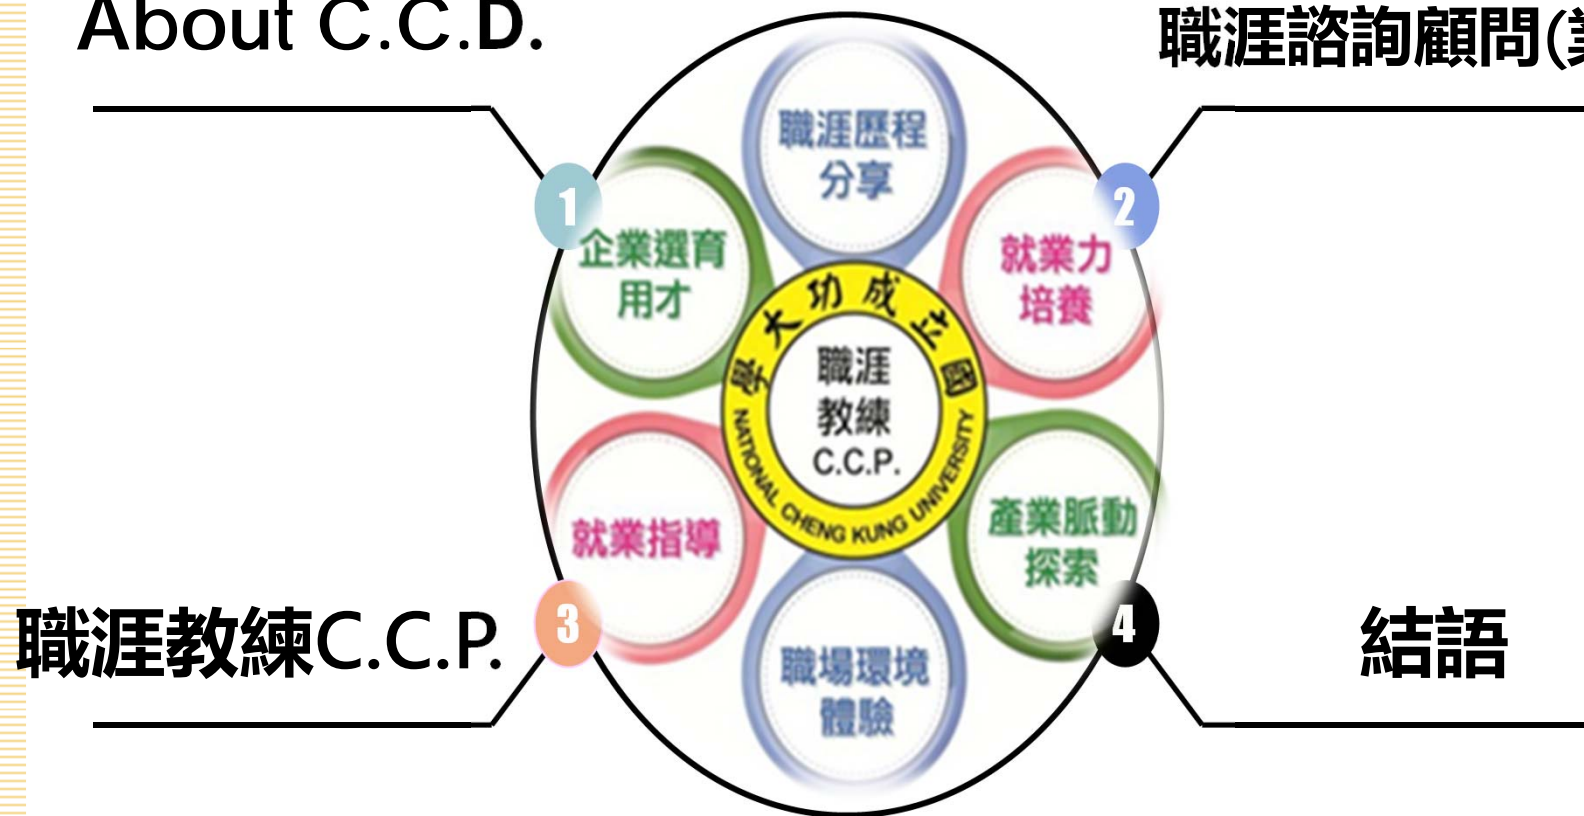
About C.C.D.

職涯諮詢顧問(

1

企業選育用才

職涯歷程分享

2

就業力培養

國立成功大學

NATIONAL CHENG KUNG UNIVERSITY

職涯教練 C.C.P.

就業指導

產業脈動探索

職涯教練C.C.P.

3

4

結語

職場環境體驗